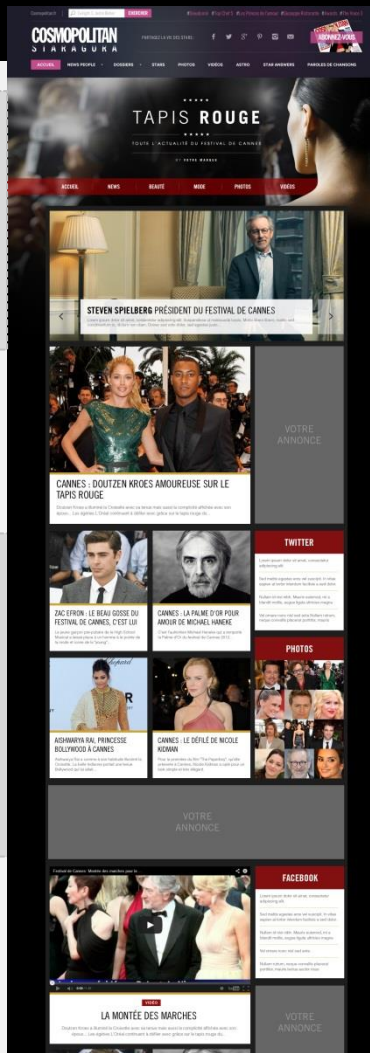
Connexion | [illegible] RECHERCHER

COSMOPOLITAN STARAGORA

ABONNEZ-VOUS

ACCUEIL NEWS PEOPLE DOSSIERS STARS PHOTOS VIDEOS ASTRO STAR ANSWERS PAROLES DE CHANSONS

TAPIS ROUGE

TOUTE L'ACTUALITÉ DU FESTIVAL DE CANNES

ACCUEIL NEWS BEAUTÉ MODE PHOTOS VIDEOS

STEVEN SPIELBERG PRÉSIDENT DU FESTIVAL DE CANNES

CANNES : DOUTZEN KROES AMOUREUSE SUR LE TAPIS ROUGE

VOTRE ANNONCE

ZAC EFRON : LE BEAU GOSSE DU FESTIVAL DE CANNES, C'EST LUI

CANNES : LA PALME D'OR POUR AMOUR DE MICHAEL HANEKE

TWITTER

AISHWARYA RAI, PRINCESSE BOLLYWOOD À CANNES

CANNES : LE DÉFILÉ DE NICOLE KIDMAN

PHOTOS

VOTRE ANNONCE

FACEBOOK

VIDEO

LA MONTÉE DES MARCHES

VOTRE ANNONCE